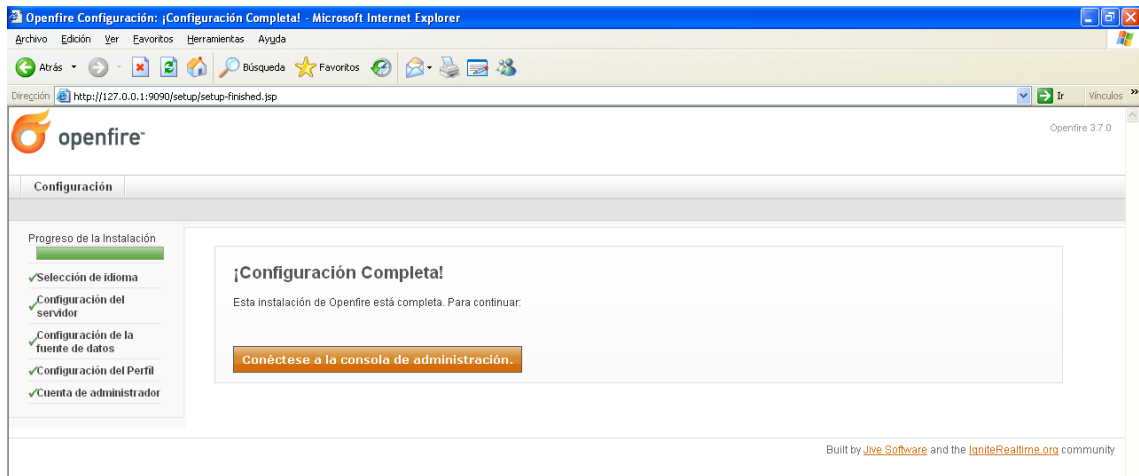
Openfire Configuración: ¡Configuración Completa! - Microsoft Internet Explorer

Archivo Edición Ver Favoritos Herramientas Ayuda

Atrás Búsqueda Favoritos

Dirección http://127.0.0.1:9090/setup/setup-finished.jsp Ir Vínculos

openfire

Openfire 3.7.0

Configuración

Progreso de la Instalación

✓Selección de idioma
✓Configuración del servidor
✓Configuración de la fuente de datos
✓Configuración del Perfil
✓Cuenta de administrador

¡Configuración Completa!

Esta instalación de Openfire está completa. Para continuar:

Conéctese a la consola de administración.

Built by Jive Software and the IgniteRealtime.org community